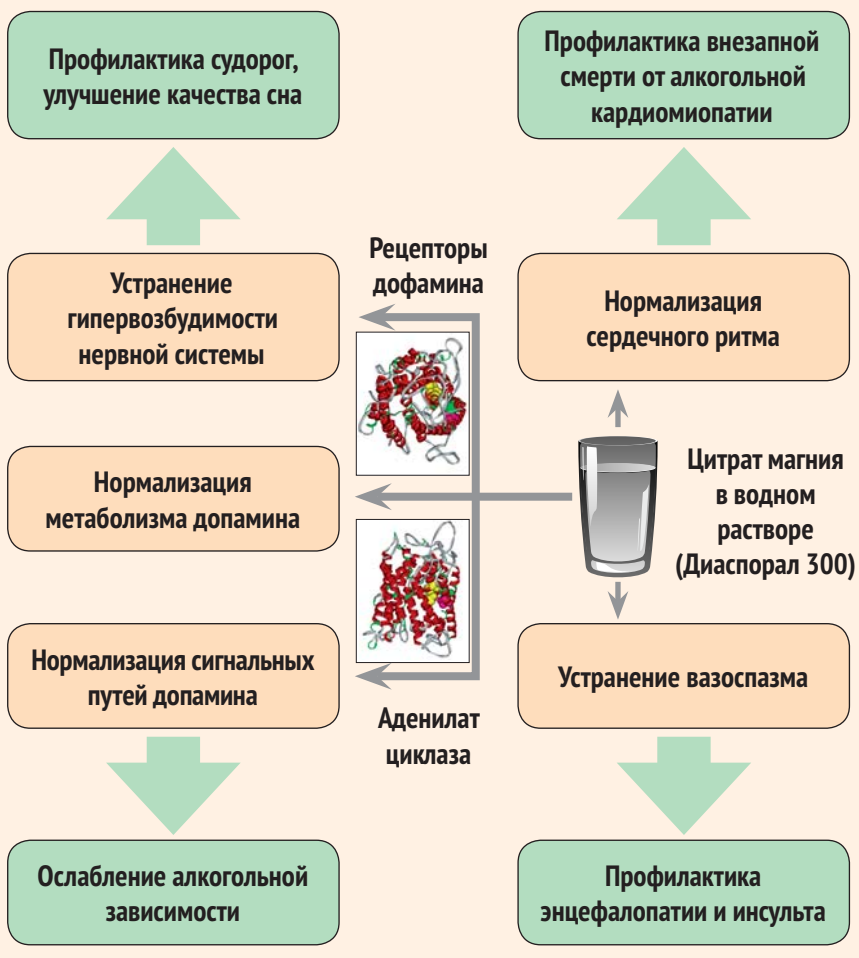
Профилактика судорог, улучшение качества сна

Профилактика внезапной смерти от алкогольной кардиомиопатии

Рецепторы дофамина

Устранение гипервозбудимости нервной системы

Нормализация сердечного ритма

Нормализация метаболизма допамина

Цитрат магния в водном растворе (Диаспорал 300)

Нормализация сигнальных путей допамина

Устранение вазоспазма

Аденилат циклаза

Ослабление алкогольной зависимости

Профилактика энцефалопатии и инсульта